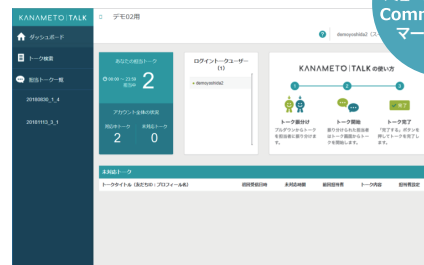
KANAMETO|TALK
デモ02用
ダッシュボード
トーク検索
担当トーク一覧
20180830_1_4
20181113_3_1
Comm
マー
demoyoshida2（ス
あなたの担当トーク
00:00〜23:59
2
受付中
アカウント全体の状況
対応中トーク
2
未対応トーク
0
ログイントークユーザー
(1)
• demoyoshida2
KANAMETO|TALK の使い方
1
2
3
完了
トーク振分け
トーク開始
トーク完了
プルダウンからトークを担当者に振り分けます。
振り分けられた担当者はトーク画面からトークを開始します。
「完了する」ボタンを押してトークを完了します。
未対応トーク
トークタイトル（あだちの：プロフィール名）
初回受信日時
未対応時間
前回担当者
トーク内容
担当者設定